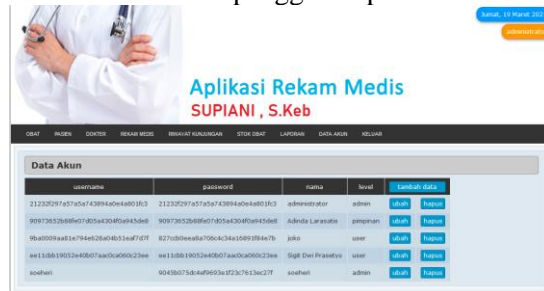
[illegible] pengguna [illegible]

Jumat, 19 Maret 202

administrat

Aplikasi Rekam Medis

SUPIANI , S.Keb

OBAT PASIEN DOKTER REKAM MEDIS RIWAYAT KUNJUNGAN STOK OBAT LAPORAN DATA AKUN KELUAR

Data Akun

| username | password | nama | level | tambah data | |
|---|---|---|---|---|---|
| 21232f297a57a5a743894a0e4a801fc3 | 21232f297a57a5a743894a0e4a801fc3 | administrator | admin | ubah | hapus |
| 90973652b88fe07d05a4304f0a945de8 | 90973652b88fe07d05a4304f0a945de8 | Adinda Larasatis | pimpinan | ubah | hapus |
| 9ba0009aa81e794e628a04b51eaf7d7f | 827ccb0eea8a706c4c34a16891f84e7b | joko | user | ubah | hapus |
| ee11cbb19052e40b07aac0ca060c23ee | ee11cbb19052e40b07aac0ca060c23ee | Sigit Dwi Prasetyo | user | ubah | hapus |
| soeheri | 9045b075dc4af9693e1f23c7613ec27f | soeheri | admin | ubah | hapus |